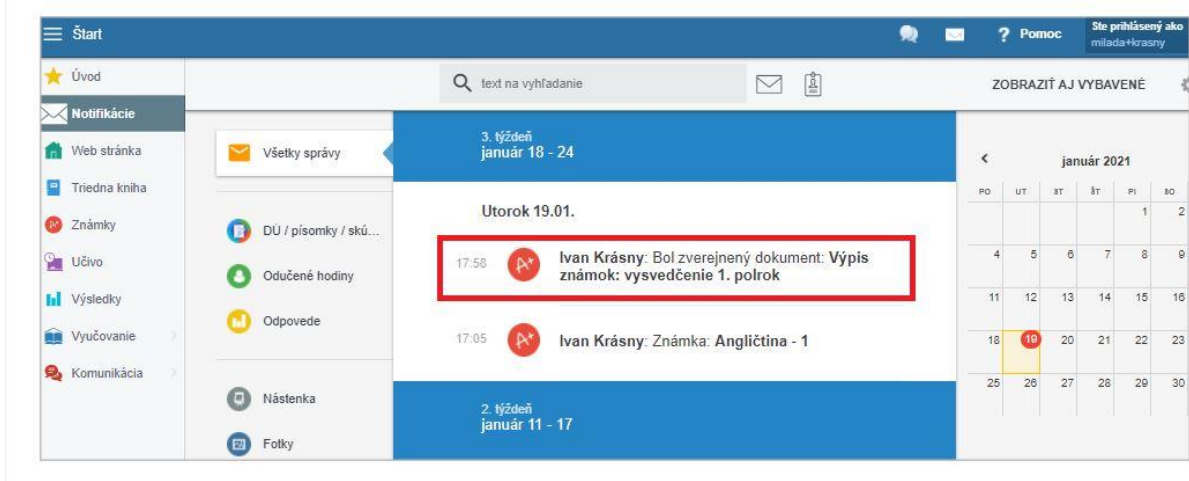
Štart

? Pomoc

Ste prihlásený ako
milada+krasny

Úvod
Notifikácie
Web stránka
Triedna kniha
Známky
Učivo
Výsledky
Vyučovanie
Komunikácia

text na vyhľadanie

ZOBRAZIŤ AJ VYBAVENÉ

Všetky správy

DÚ / písomky / skú...
Odučené hodiny
Odpovede

Nástenka
Fotky

3. týždeň
január 18 - 24

Utorok 19.01.

17:58 Ivan Krásny: Bol zverejnený dokument: Výpis známok: vysvedčenie 1. polrok

17:05 Ivan Krásny: Známka: Angličtina - 1

2. týždeň
január 11 - 17

< január 2021

| PO | UT | ST | ŠT | PI | SO |
|---|---|---|---|---|---|
| | | | | 1 | 2 |
| 4 | 5 | 6 | 7 | 8 | 9 |
| 11 | 12 | 13 | 14 | 15 | 16 |
| 18 | 19 | 20 | 21 | 22 | 23 |
| 25 | 26 | 27 | 28 | 29 | 30 |